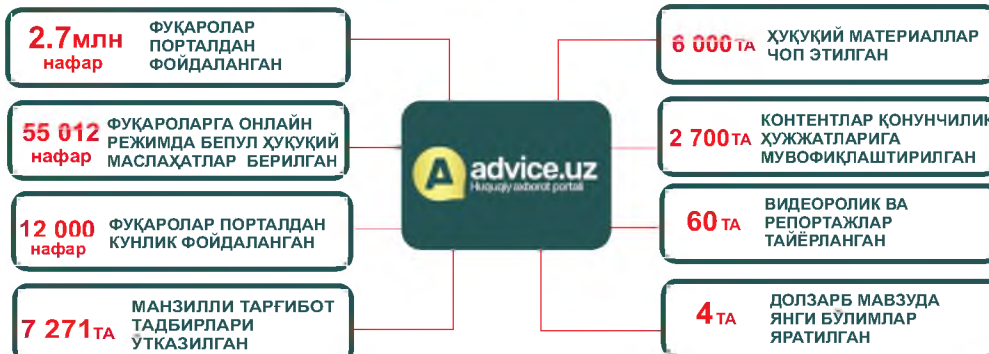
2.7млн нафар ФУҚАРОЛАР ПОРТАЛДАН ФОЙДАЛАНГАН

55 012 нафар ФУҚАРОЛАРГА ОНЛАЙН РЕЖИМДА БЕПУЛ ҲУҚУҚИЙ МАСЛАҲАТЛАР БЕРИЛГАН

12 000 нафар ФУҚАРОЛАР ПОРТАЛДАН КУНЛИК ФОЙДАЛАНГАН

7 271ТА МАНЗИЛЛИ ТАРҒИБОТ ТАДБИРЛАРИ ЎТКАЗИЛГАН

advice.uz
Huquqiy axborot portali

6 000ТА ҲУҚУҚИЙ МАТЕРИАЛЛАР ЧОП ЭТИЛГАН

2 700ТА КОНТЕНТЛАР ҚОНУНЧИЛИК ҲУЖЖАТЛАРИГА МУВОФИҚЛАШТИРИЛГАН

60ТА ВИДЕОРОЛИК ВА РЕПОРТАЖЛАР ТАЙЁРЛАНГАН

4ТА ДОЛЗАРБ МАВЗУДА ЯНГИ БЎЛИМЛАР ЯРАТИЛГАН